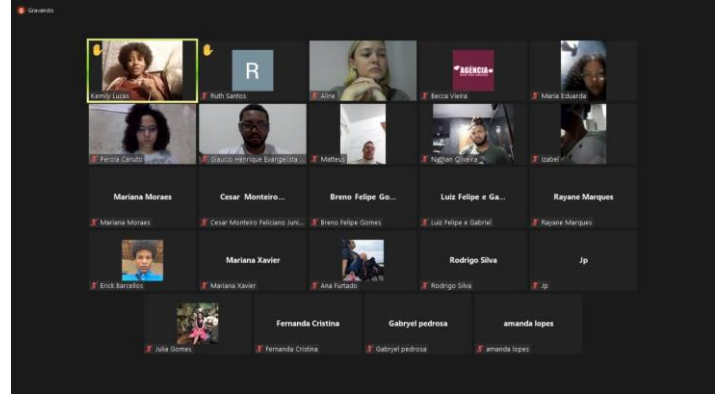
Gravando

R

Kemily Lucas | Ruth Santos | Aline | AGÊNCIA | Becca Vieira | Maria Eduarda

Perola Canuto | Glaucio Henrique Evangelista | Matteus | Nathan Oliveira | Izabel

Mariana Moraes | Cesar Monteiro... | Breno Felipe Go... | Luiz Felipe e Ga... | Rayane Marques

Mariana Moraes | Cesar Monteiro Feliciano Juni... | Breno Felipe Gomes | Luiz Felipe e Gabriel | Rayane Marques

Mariana Xavier | Rodrigo Silva | Jp

Erick Barcellos | Mariana Xavier | Ana Furtado | Rodrigo Silva | Jp

Fernanda Cristina | Gabryel pedrosa | amanda lopes

Julia Gomes | Fernanda Cristina | Gabryel pedrosa | amanda lopes